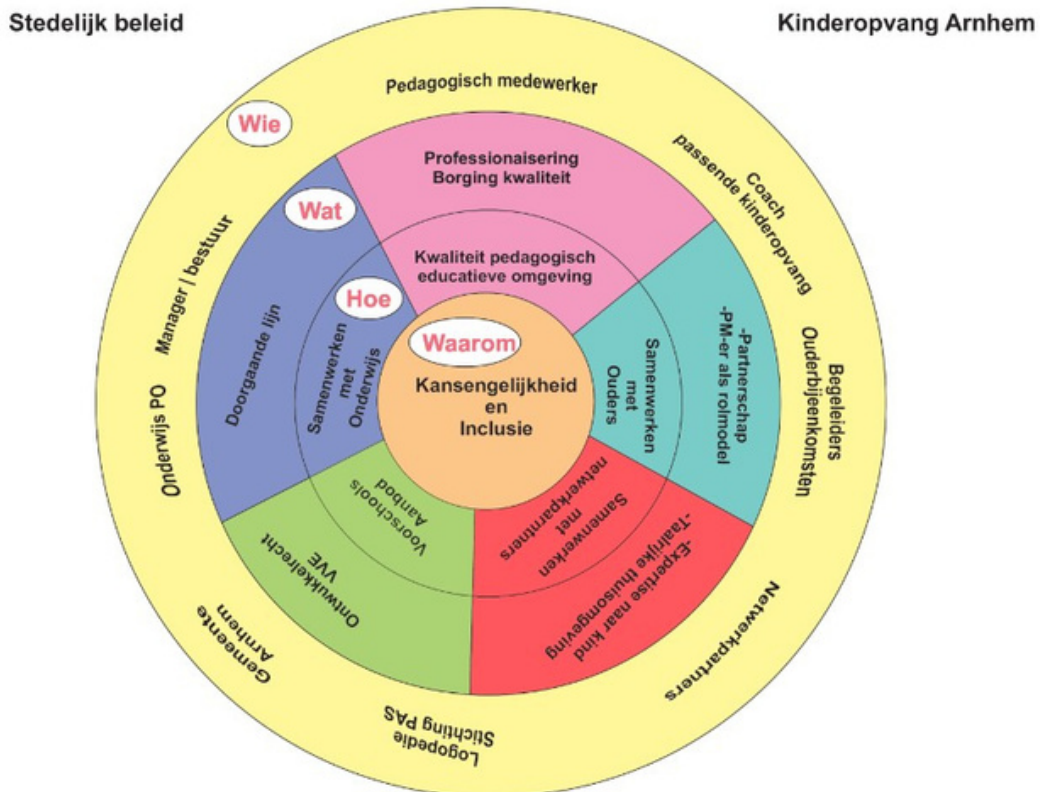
Stedelijk beleid

Kinderopvang Arnhem

Pedagogisch medewerker

Wie

Professionalisering
Borging kwaliteit

Coach
passende kinderopvang

Wat

Manager / bestuur

Kwaliteit pedagogisch
educatieve omgeving

Hoe

Doorgaande lijn

Samenwerken
met
Onderwijs

Waarom

Kansengelijkheid
en
Inclusie

Samenwerken
met
Ouders

-Partnerschap
-PM-er als rolmodel

Begeleiders
Ouderbijeenkomsten

Onderwijs PO

Voorschools
Aanbod

Samenwerken
met
netwerkpartners

Ontwikkelrecht
VVE

-Expertise naar kind
-Talige thuisomgeving

Netwerkpartners

Gemeente
Arnhem

Logopedie
Stichting PAS